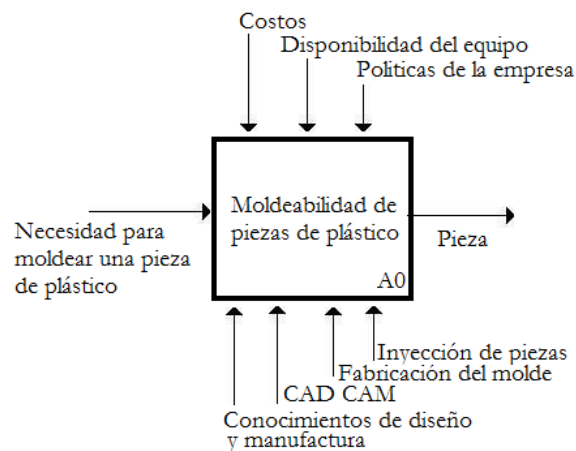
Costos
Disponibilidad del equipo
Politicas de la empresa

Necesidad para moldear una pieza de plástico

Moldeabilidad de piezas de plástico

A0

Pieza

Inyección de piezas
Fabricación del molde
CAD CAM
Conocimientos de diseño y manufactura